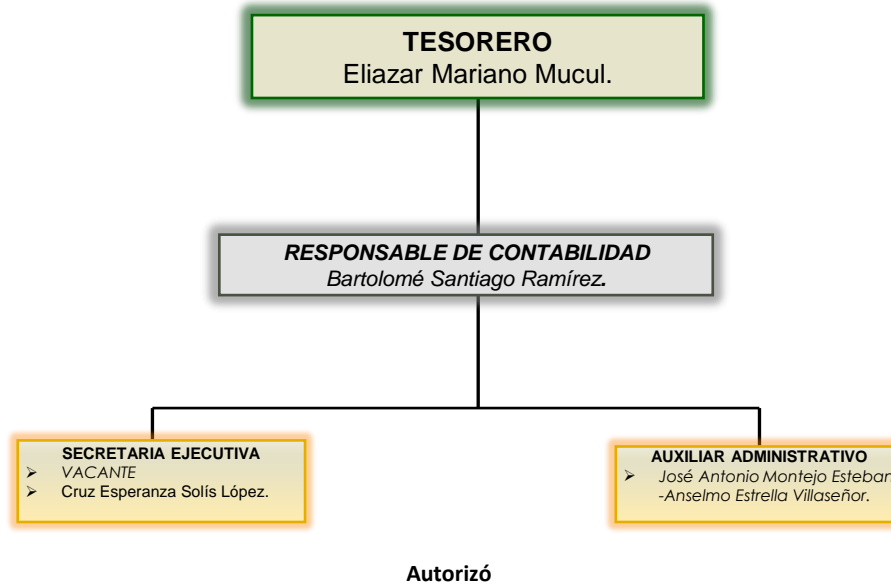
TESORERO
Eliazar Mariano Mucul.

RESPONSABLE DE CONTABILIDAD
Bartolomé Santiago Ramírez.

SECRETARIA EJECUTIVA
- VACANTE
- Cruz Esperanza Solís López.

AUXILIAR ADMINISTRATIVO
- José Antonio Montejo Esteban
-Anselmo Estrella Villaseñor.

Autorizó